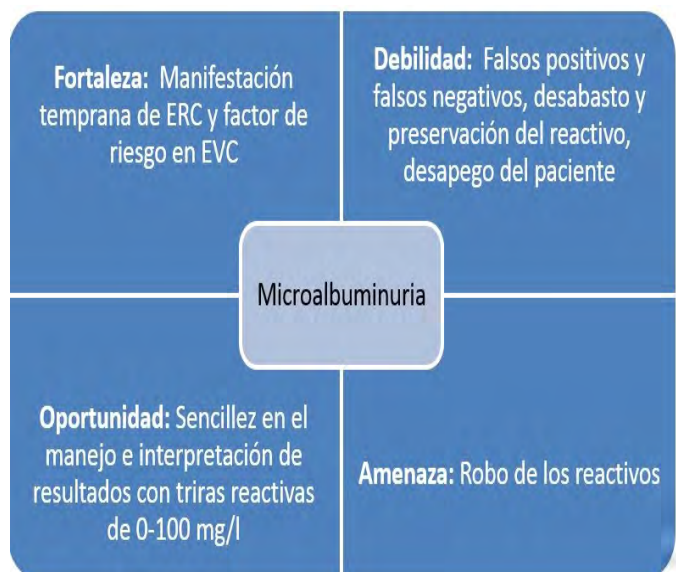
**Fortaleza:** Manifestación temprana de ERC y factor de riesgo en EVC

**Debilidad:** Falsos positivos y falsos negativos, desabasto y preservación del reactivo, desapego del paciente

Microalbuminuria

**Oportunidad:** Sencillez en el manejo e interpretación de resultados con triras reactivas de 0-100 mg/l

**Amenaza:** Robo de los reactivos